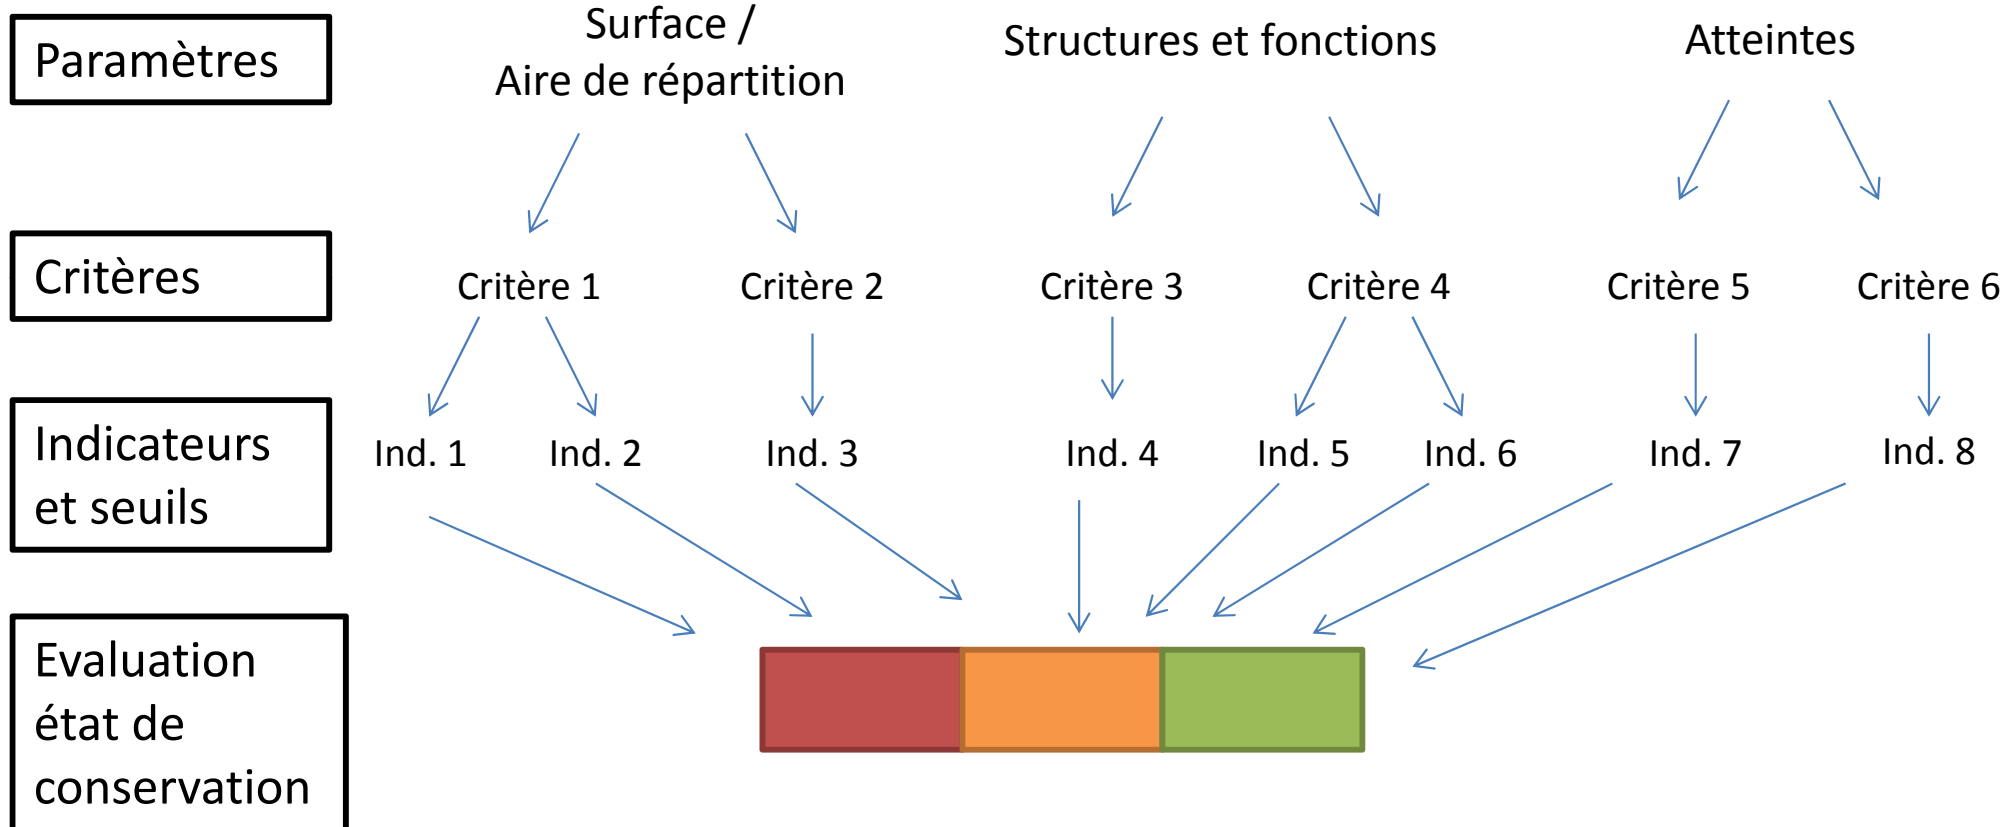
Paramètres

Surface / Aire de répartition

Structures et fonctions

Atteintes

Critères

Critère 1

Critère 2

Critère 3

Critère 4

Critère 5

Critère 6

Indicateurs et seuils

Ind. 1

Ind. 2

Ind. 3

Ind. 4

Ind. 5

Ind. 6

Ind. 7

Ind. 8

Evaluation état de conservation